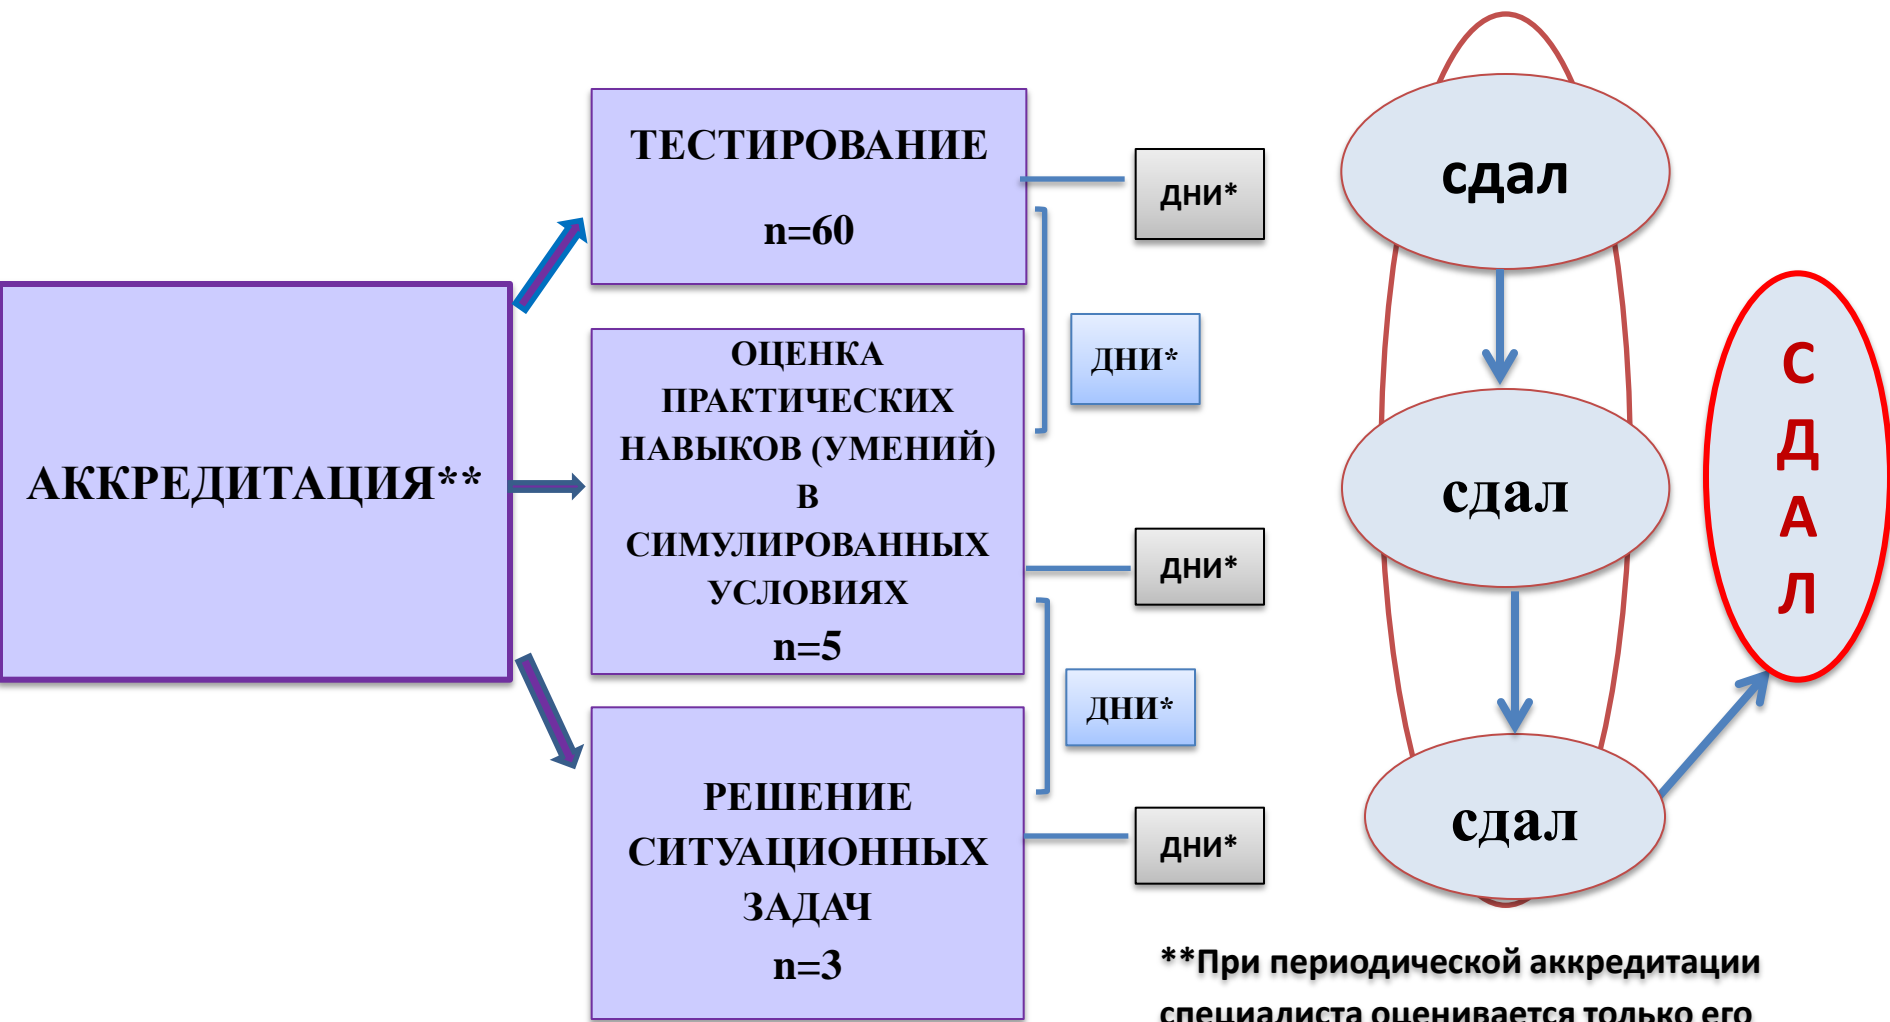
АККРЕДИТАЦИЯ**

ТЕСТИРОВАНИЕ

n=60

ОЦЕНКА ПРАКТИЧЕСКИХ НАВЫКОВ (УМЕНИЙ) В СИМУЛИРОВАННЫХ УСЛОВИЯХ

n=5

РЕШЕНИЕ СИТУАЦИОННЫХ ЗАДАЧ

n=3

дни*

дни*

дни*

дни*

дни*

сдал

сдал

сдал

С
Д
А
Л

**При периодической аккредитации специалиста оценивается только его